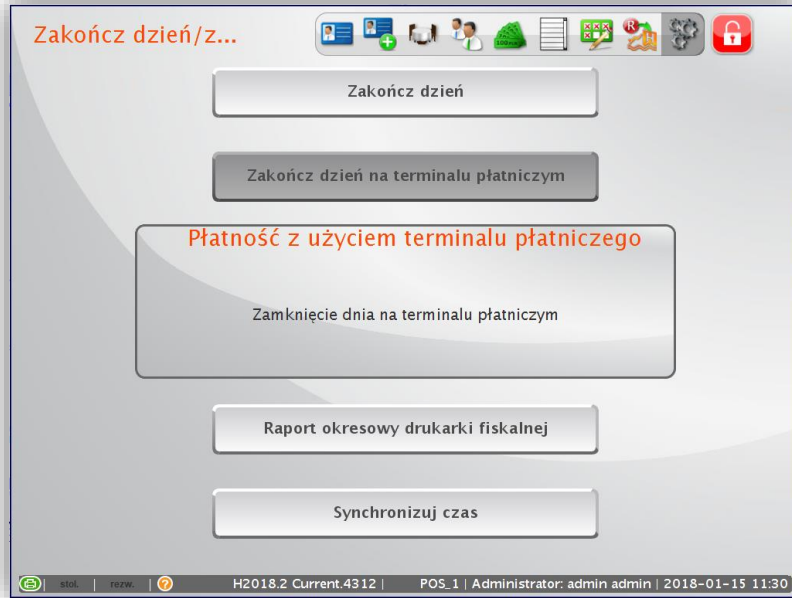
Zakończ dzień/z...

Zakończ dzień

Zakończ dzień na terminalu płatniczym

Płatność z użyciem terminalu płatniczego

Zamknięcie dnia na terminalu płatniczym

Raport okresowy drukarki fiskalnej

Synchronizuj czas

stol. | rezw. | H2018.2 Current.4312 | POS_1 | Administrator: admin admin | 2018-01-15 11:30